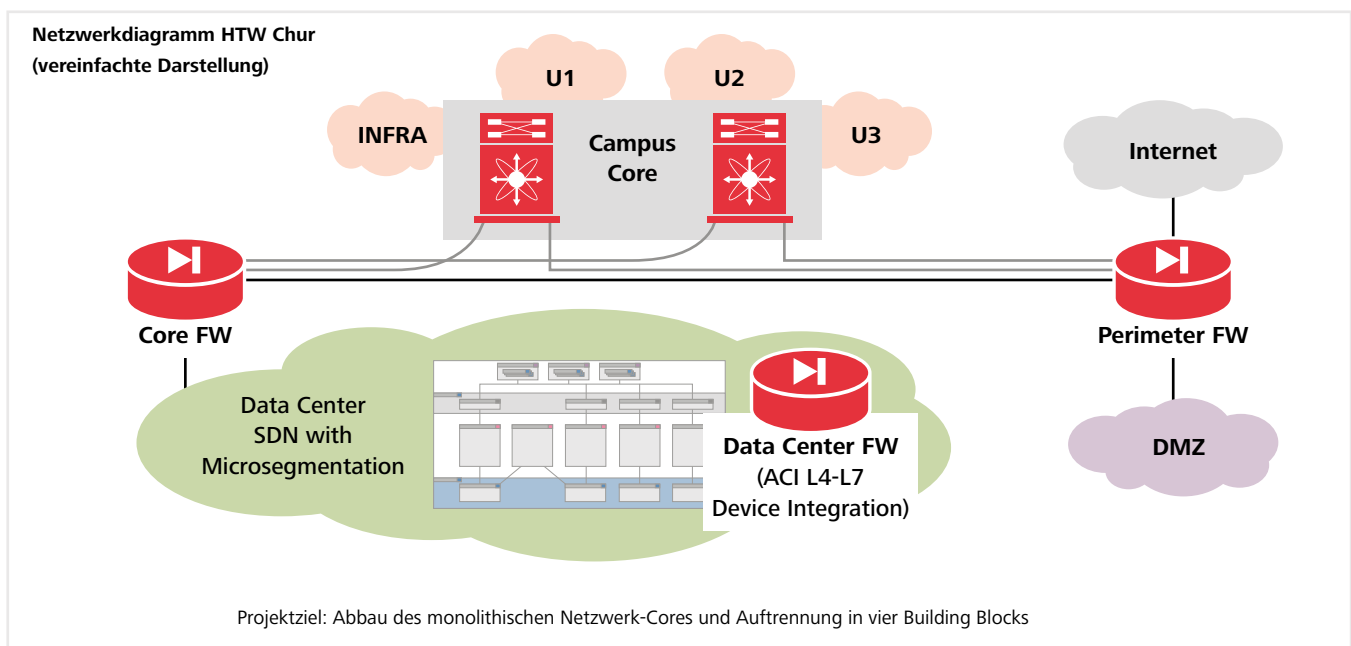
Netzwerkdiagramm HTW Chur
(vereinfachte Darstellung)

U1

U2

INFRA

Campus Core

U3

Internet

Core FW

Perimeter FW

Data Center SDN with Microsegmentation

Data Center FW
(ACI L4-L7 Device Integration)

DMZ

Projektziel: Abbau des monolithischen Netzwerk-Cores und Auftrennung in vier Building Blocks